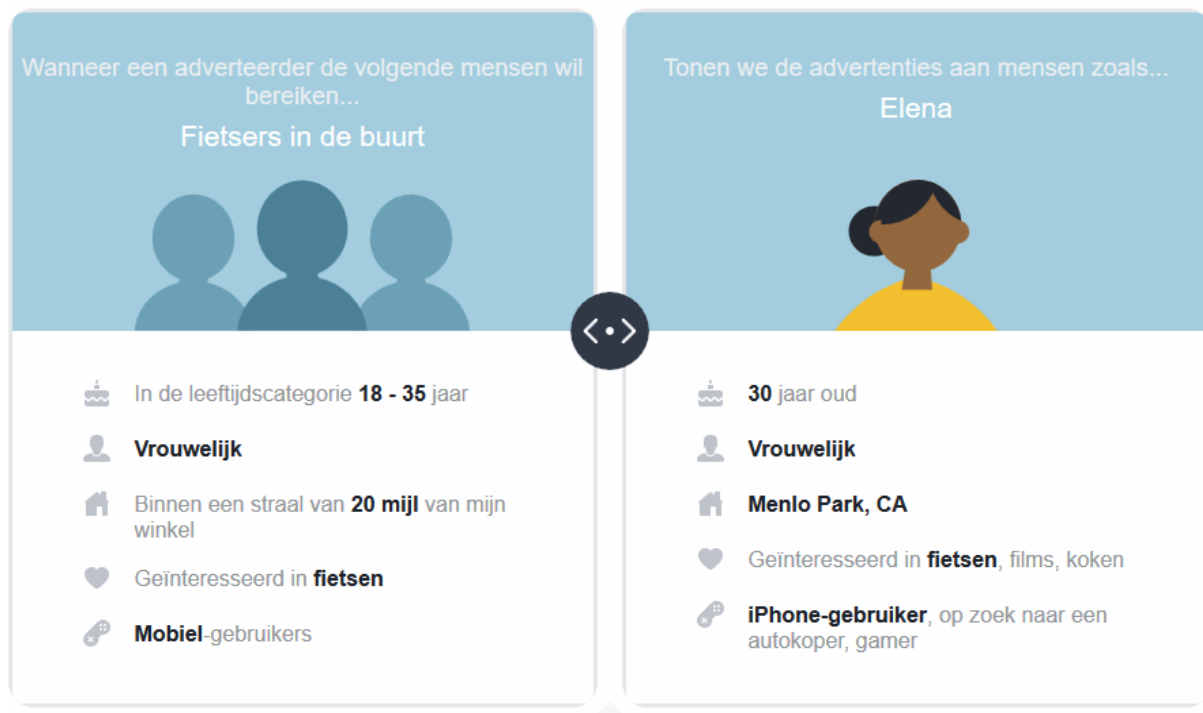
Wanneer een adverteerder de volgende mensen wil bereiken...

Fietsers in de buurt

In de leeftijdscategorie **18 - 35** jaar

**Vrouwelijk**

Binnen een straal van **20 mijl** van mijn winkel

Geïnteresseerd in **fietsen**

**Mobiel**-gebruikers

Tonen we de advertenties aan mensen zoals...

Elena

**30** jaar oud

**Vrouwelijk**

**Menlo Park, CA**

Geïnteresseerd in **fietsen**, films, koken

**iPhone-gebruiker**, op zoek naar een autokoper, gamer